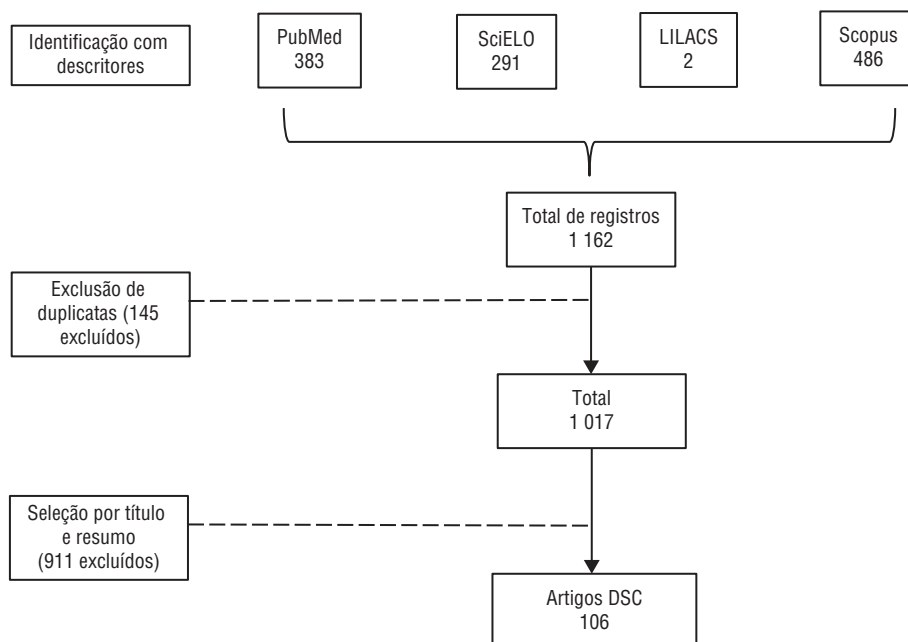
Identificação com descritores

PubMed
383

SciELO
291

LILACS
2

Scopus
486

Total de registros
1 162

Exclusão de duplicatas (145 excluídos)

Total
1 017

Seleção por título e resumo (911 excluídos)

Artigos DSC
106